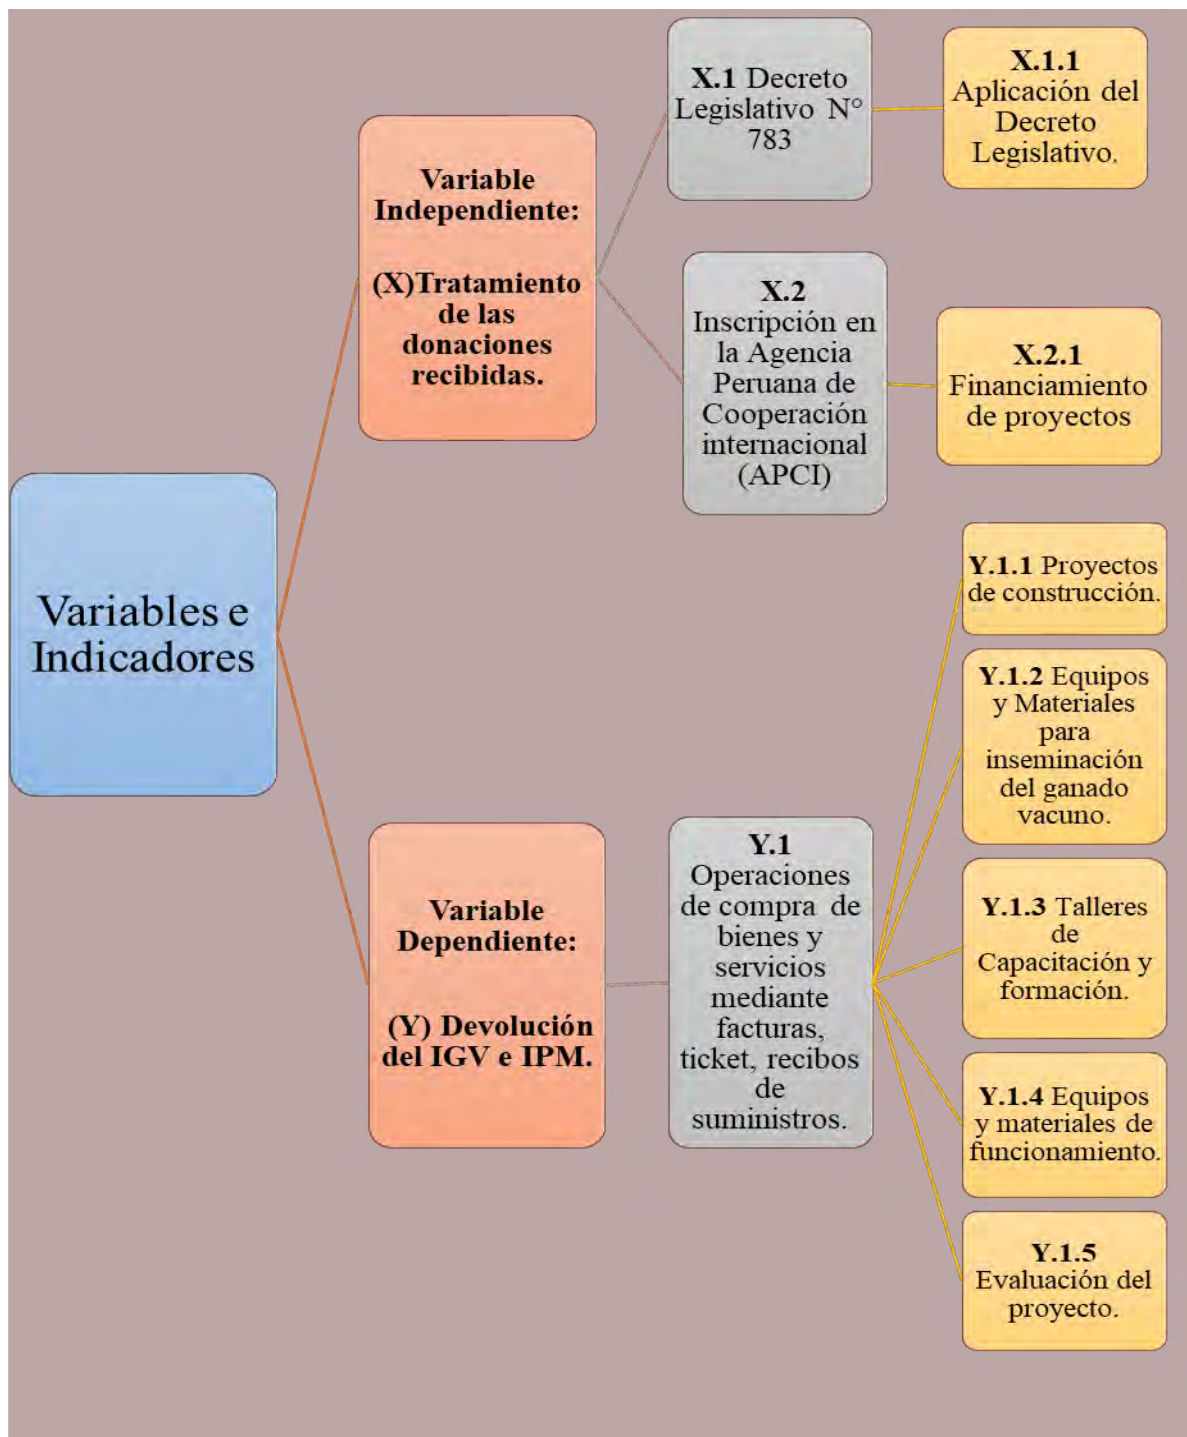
Variables e Indicadores

**Variable Independiente:**

**(X)Tratamiento de las donaciones recibidas.**

**X.1** Decreto Legislativo N° 783

**X.1.1** Aplicación del Decreto Legislativo.

**X.2** Inscripción en la Agencia Peruana de Cooperación internacional (APCI)

**X.2.1** Financiamiento de proyectos

**Variable Dependiente:**

**(Y) Devolución del IGV e IPM.**

**Y.1** Operaciones de compra de bienes y servicios mediante facturas, ticket, recibos de suministros.

**Y.1.1** Proyectos de construcción.

**Y.1.2** Equipos y Materiales para inseminación del ganado vacuno.

**Y.1.3** Talleres de Capacitación y formación.

**Y.1.4** Equipos y materiales de funcionamiento.

**Y.1.5** Evaluación del proyecto.